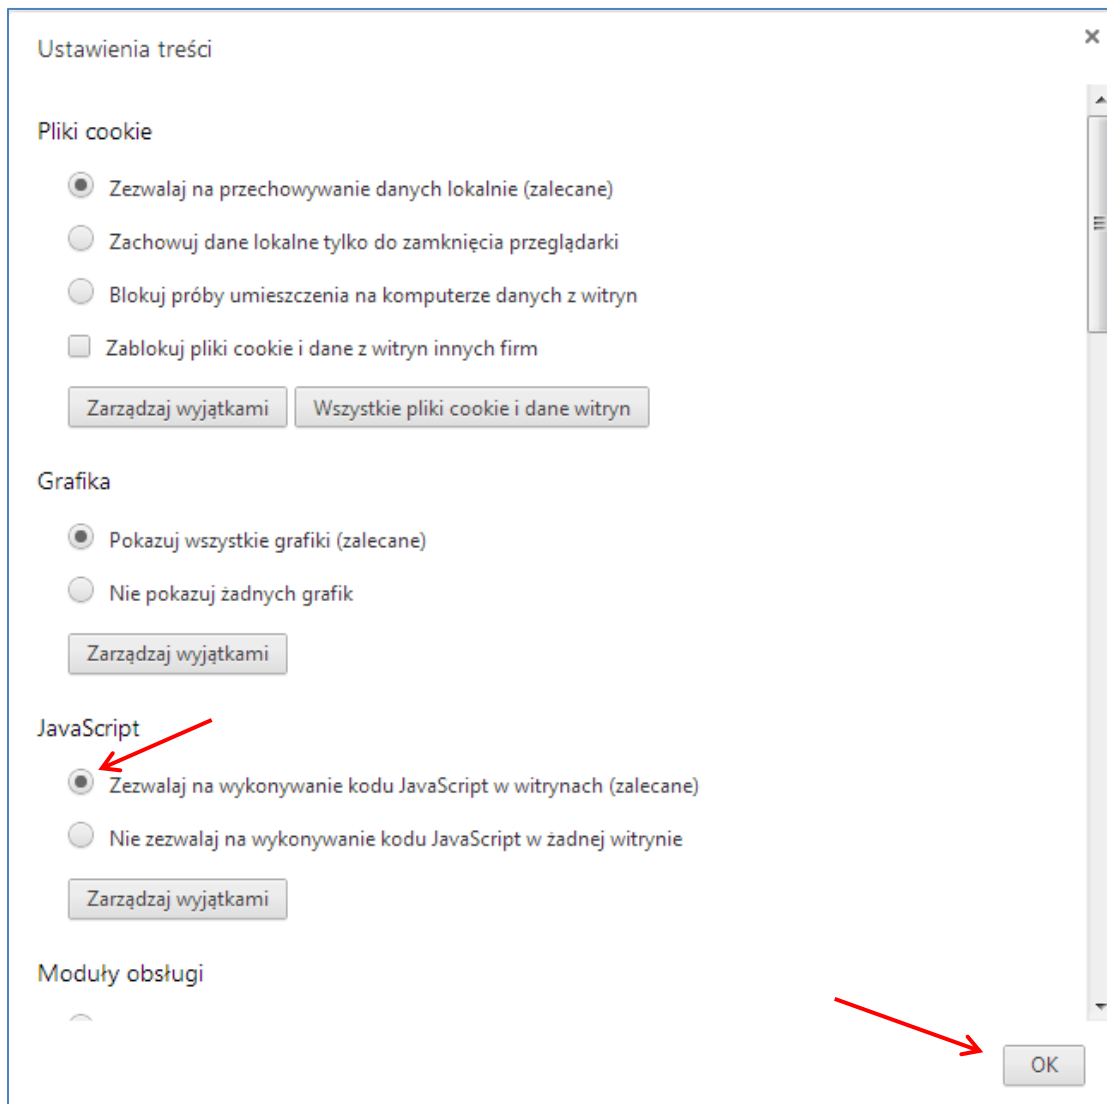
Ustawienia treści

×

Pliki cookie

Zezwalaj na przechowywanie danych lokalnie (zalecane)

Zachowuj dane lokalne tylko do zamknięcia przeglądarki

Blokuj próby umieszczenia na komputerze danych z witryn

Zablokuj pliki cookie i dane z witryn innych firm

Zarządzaj wyjątkami

Wszystkie pliki cookie i dane witryn

Grafika

Pokazuj wszystkie grafiki (zalecane)

Nie pokazuj żadnych grafik

Zarządzaj wyjątkami

JavaScript

Zezwalaj na wykonywanie kodu JavaScript w witrynach (zalecane)

Nie zezwalaj na wykonywanie kodu JavaScript w żadnej witrynie

Zarządzaj wyjątkami

Moduły obsługi

OK